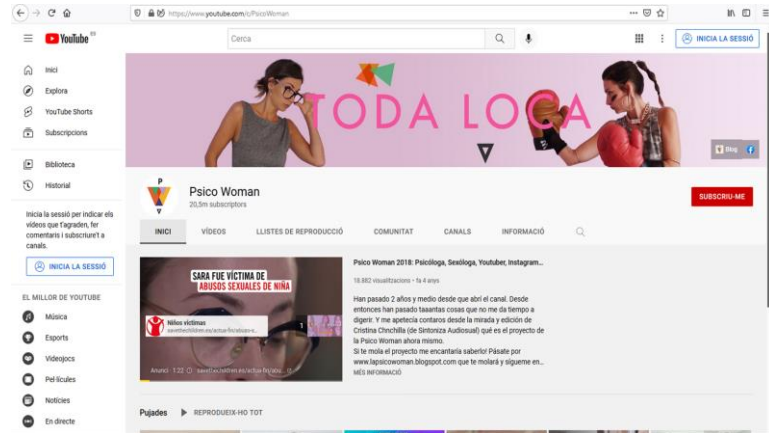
https://www.youtube.com/c/PsicoWoman

YouTube ES

Cerca

INICIA LA SESSIÓ

Inici
Explora
YouTube Shorts
Subscripcions

Biblioteca
Historial

Inicia la sessió per indicar els vídeos que t'agraden, fer comentaris i subscriure't a canals.

INICIA LA SESSIÓ

EL MILLOR DE YOUTUBE
Música
Esports
Videojocs
Pel·lícules
Notícies
En directe

TODA LOCA

Blog

Psico Woman
20,5m subscriptors

SUBSCRIU-ME

INICI
VÍDEOS
LLISTES DE REPRODUCCIÓ
COMUNITAT
CANALS
INFORMACIÓ

SARA FUE VÍCTIMA DE ABUSOS SEXUALES DE NIÑA

Niños víctimas
savethechildren.es/actua/fin/abuso-s...

Anunci · 1:22 savethechildren.es/actua-fin/abu...

Psico Woman 2018: Psicóloga, Sexóloga, Youtuber, Instagram...

18.882 visualitzacions · fa 4 anys

Han pasado 2 años y medio desde que abrí el canal. Desde entonces han pasado taaantas cosas que no me da tiempo a digerir. Y me apetecía contaros desde la mirada y edición de Cristina Chnchilla (de Sintoniza Audiosual) qué es el proyecto de la Psico Woman ahora mismo.
Si te mola el projecto me encantaría saberlo! Pásate por www.lapsicowoman.blogspot.com que te molará y sígueme en...
MÉS INFORMACIÓ

Pujades
REPRODUEIX-HO TOT